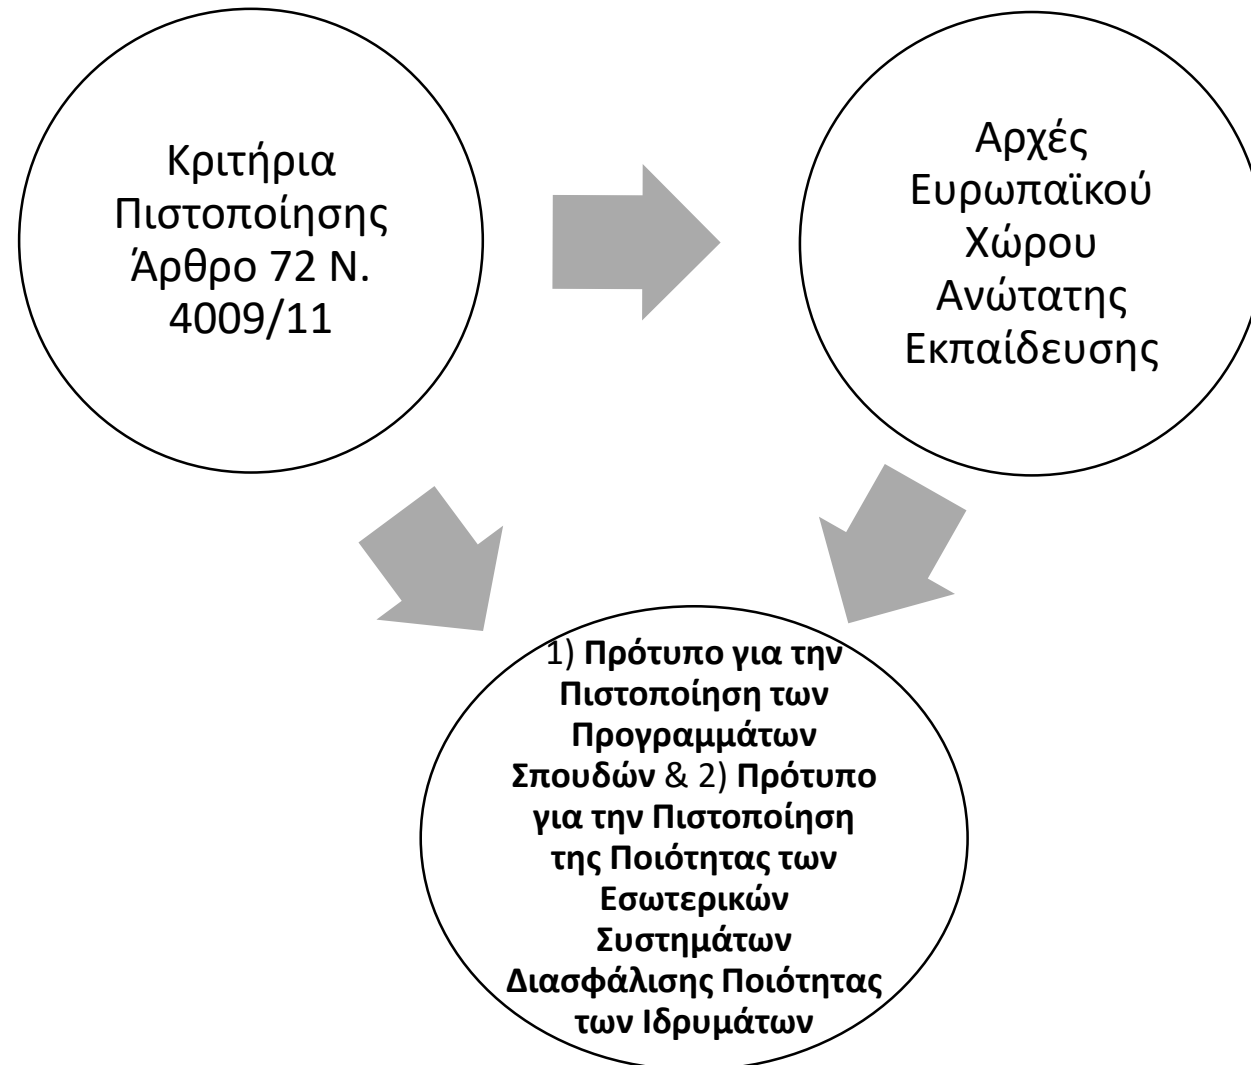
Κριτήρια Πιστοποίησης Άρθρο 72 Ν. 4009/11

Αρχές Ευρωπαϊκού Χώρου Ανώτατης Εκπαίδευσης

1) **Πρότυπο για την Πιστοποίηση των Προγραμμάτων Σπουδών** & 2) **Πρότυπο για την Πιστοποίηση της Ποιότητας των Εσωτερικών Συστημάτων Διασφάλισης Ποιότητας των Ιδρυμάτων**